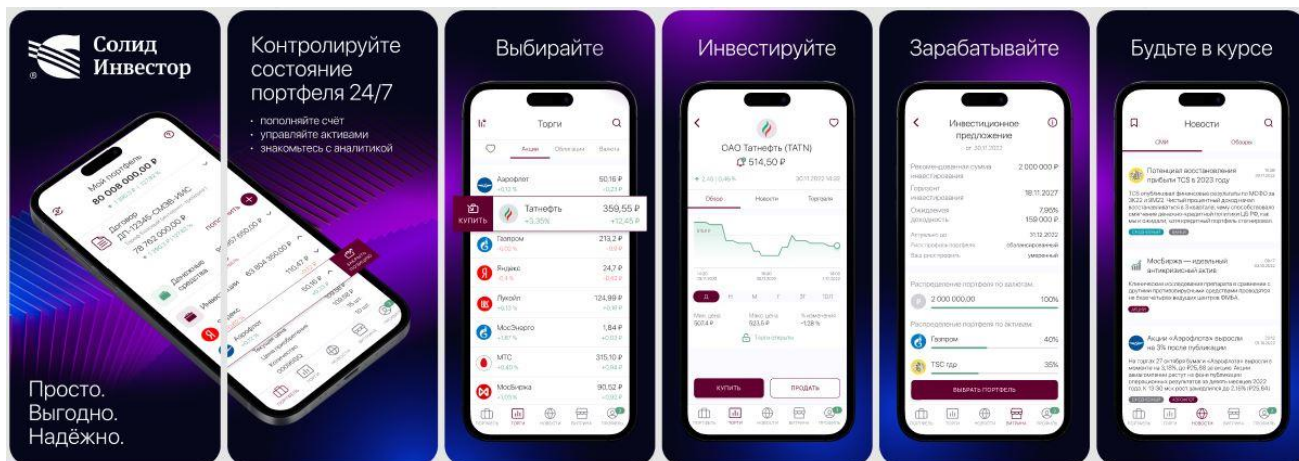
Солид Инвестор

Мой портфель
80 008 000,00 ₽

Договор
ДП-12345-СЭ/38-ИИС
78 763 000,00 ₽

Денежные средства

Инвестиции

Просто.
Выгодно.
Надёжно.

Контролируйте состояние портфеля 24/7

• пополняйте счёт
• управляйте активами
• знакомьтесь с аналитикой

Выбирайте

Торги

Акции Облигации Валюта

Аэрофлот 50,16 ₽
Татнефть 359,55 ₽ +5,35% +12,45 ₽
КУПИТЬ
Газпром 213,2 ₽
Яндекс 24,7 ₽
Лукойл 124,99 ₽
МосЭнерго 1,84 ₽
МТС 315,10 ₽
МосБиржа 90,52 ₽

Инвестируйте

ОАО Татнефть (TATN)
514,50 ₽

Обзор Новости Торговля

Д Н М Г 3Г ВСЕ

КУПИТЬ ПРОДАТЬ

Зарабатывайте

Инвестиционное предложение

Рекомендованная сумма инвестирования 2 000 000 ₽
Горизонт инвестирования 18.11.2027
Ожидаемая доходность 7,95%
159 000 ₽

Распределение портфеля по валютам
2 000 000,00 100%

Распределение портфеля по активам
Газпром 40%
TSC гдр 35%

ВЫБРАТЬ ПОРТФЕЛЬ

Будьте в курсе

Новости

СМИ Обзоры

Потенциал восстановления прибыли TCS в 2023 году

МосБиржа — идеальный антикризисный актив

Акции «Аэрофлота» выросли на 3% после публикации